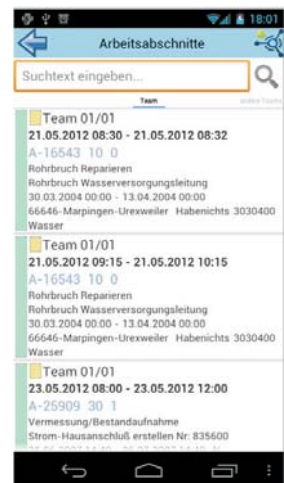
18:01

Arbeitsabschnitte

Suchtext eingeben...

Team

Team 01/01
21.05.2012 08:30 - 21.05.2012 08:32
A-16543 10 0
Rohrbruch Reparieren
Rohrbruch Wasserversorgungsleitung
30.03.2004 00:00 - 13.04.2004 00:00
66646-Marpingen-Urexweiler Habenichts 3030400
Wasser

Team 01/01
21.05.2012 09:15 - 21.05.2012 10:15
A-16543 10 0
Rohrbruch Reparieren
Rohrbruch Wasserversorgungsleitung
30.03.2004 00:00 - 13.04.2004 00:00
66646-Marpingen-Urexweiler Habenichts 3030400
Wasser

Team 01/01
23.05.2012 08:00 - 23.05.2012 12:00
A-25909 30 1
Vermessung/Bestandaufnahme
Strom-Hausanschluß erstellen Nr: 835600
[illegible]